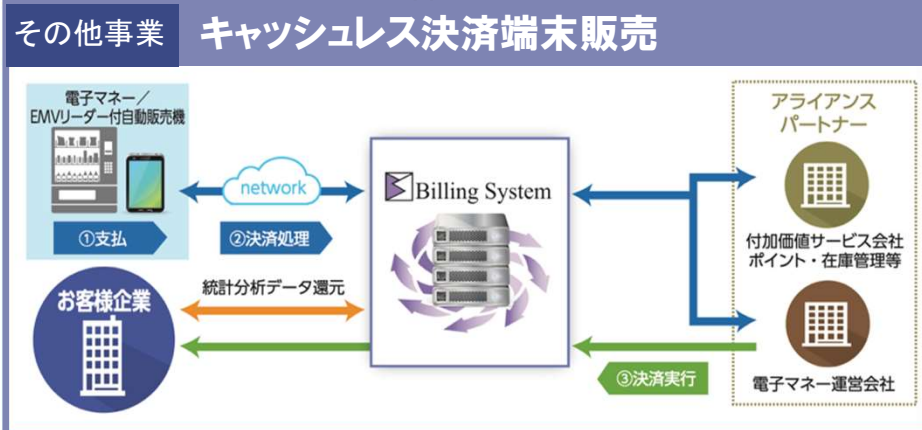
その他事業　キャッシュレス決済端末販売

電子マネー／EMVリーダー付自動販売機

①支払

network

②決済処理

Billing System

統計分析データ還元

お客様企業

③決済実行

アライアンスパートナー

付加価値サービス会社
ポイント・在庫管理等

電子マネー運営会社